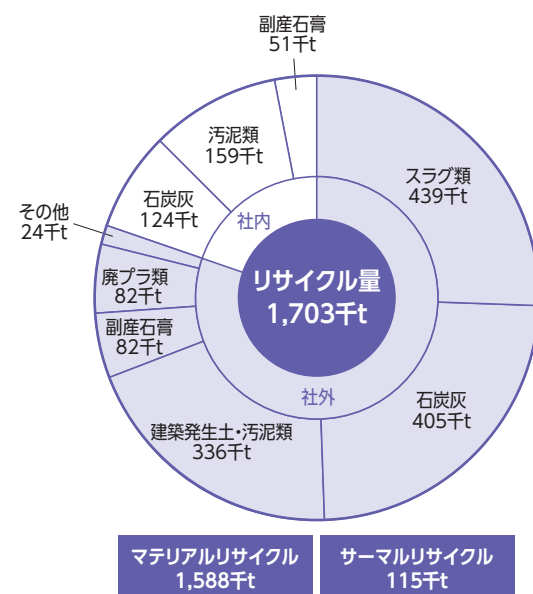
副産石膏
51千t

汚泥類
159千t

スラグ類
439千t

石炭灰
124千t

その他
24千t

社内

リサイクル量
1,703千t

廃プラ類
82千t

副産石膏
82千t

社外

石炭灰
405千t

建築発生土・汚泥類
336千t

マテリアルリサイクル
1,588千t

サーマルリサイクル
115千t